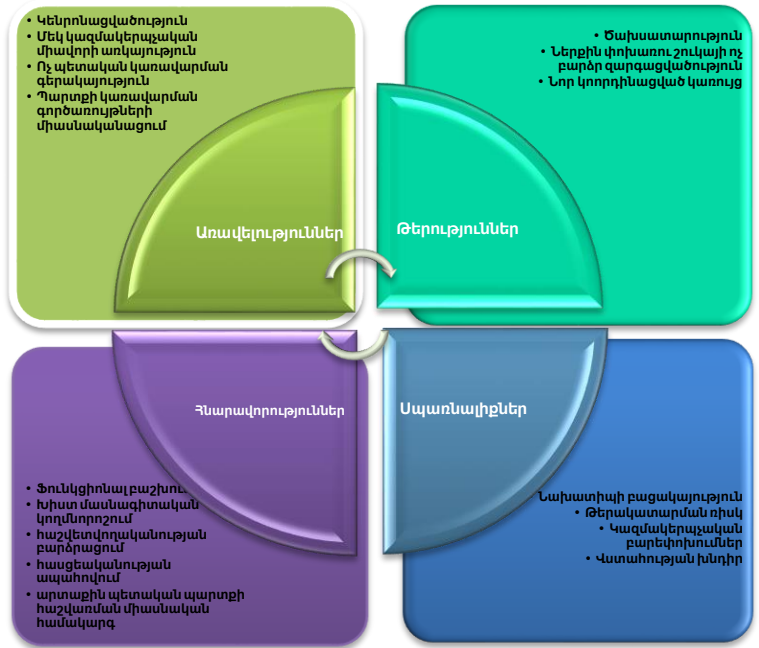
- Կենտրոնացվածություն
- Մեկ կազմակերպչական միավորի առկայություն
- Ոչ պետական կառավարման գերակայություն
- Պարտքի կառավարման գործառույթների միասնականացում

Առավելություններ

- Ծախսատարություն
- Ներքին փոխառու շուկայի ոչ բարձր զարգացվածություն
- Նոր կոորդինացված կառույց

Թերություններ

Հնարավորություններ

- Ֆունկցիոնալ բաշխում
- Խիստ մասնագիտական կողմնորոշում
- հաշվետվողականության բարձրացում
- հասցեականության ապահովում
- արտաքին պետական պարտքի հաշվառման միասնական համակարգ

Սպառնալիքներ

- Նախատիպի բացակայություն
- Թերակատարման ռիսկ
- Կազմակերպչական բարեփոխումներ
- Վստահության խնդիր